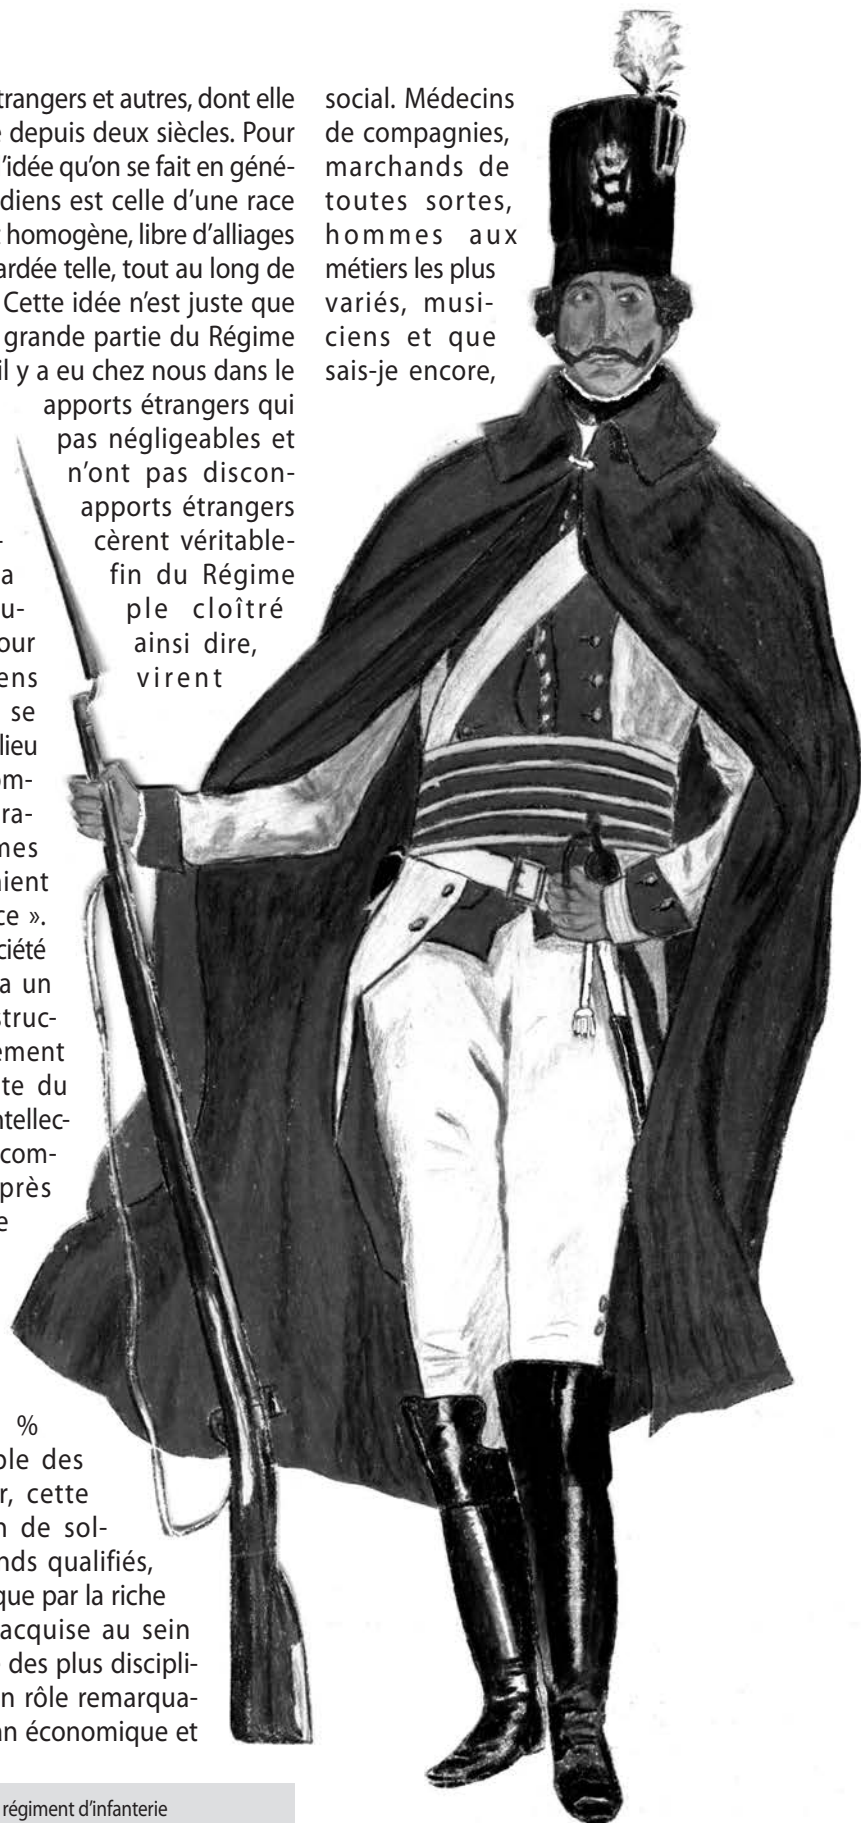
trangers et autres, dont elle depuis deux siècles. Pour 'idée qu'on se fait en génédiens est celle d'une race homogène, libre d'alliages ardée telle, tout au long de Cette idée n'est juste que grande partie du Régime il y a eu chez nous dans le apports étrangers qui pas négligeables et n'ont pas disconapports étrangers cèrent véritablefin du Régime ple cloîtré ainsi dire, virent

a uour ens se lieu omrames aient ce ». ciété a un trucement te du tellec comprès e

%
ble des r, cette n de solnds qualifiés, que par la riche acquise au sein des plus disciplin rôle remarquaan économique et

social. Médecins de compagnies, marchands de toutes sortes, hommes aux métiers les plus variés, musiciens et que sais-je encore,

régiment d'infanterie